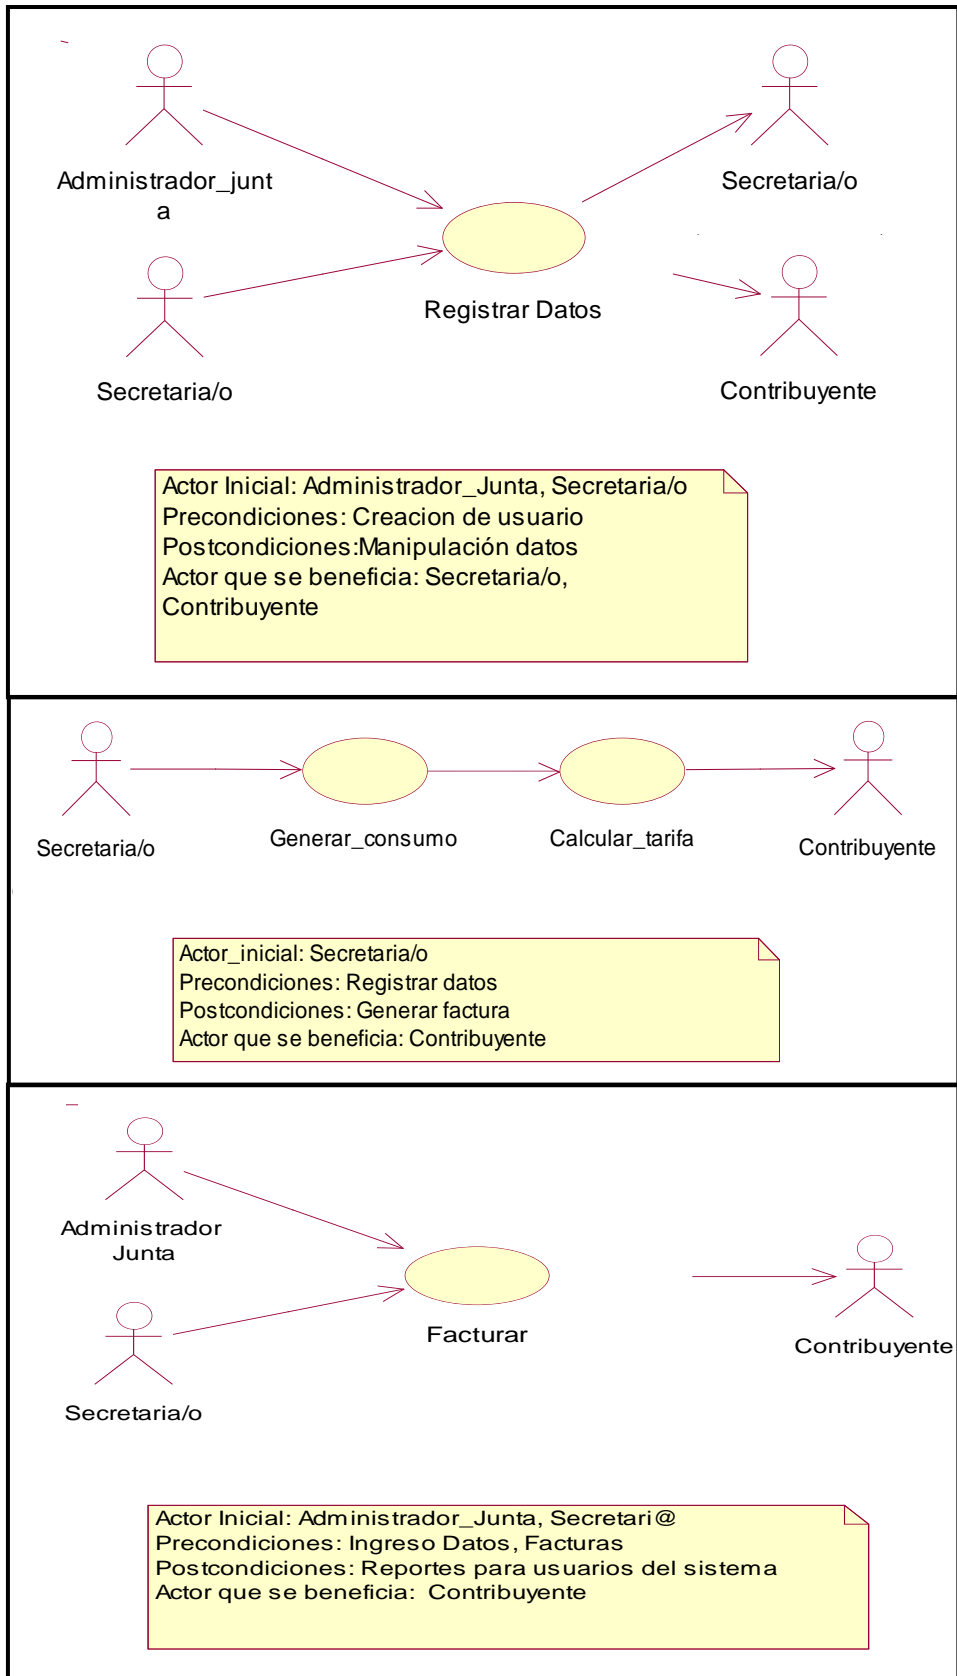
Administrador_junt
a

Secretaria/o

Registrar Datos

Secretaria/o

Contribuyente

Actor Inicial: Administrador_Junta, Secretaria/o
Precondiciones: Creacion de usuario
Postcondiciones:Manipulación datos
Actor que se beneficia: Secretaria/o, Contribuyente

Secretaria/o

Generar_consumo

Calcular_tarifa

Contribuyente

Actor_inicial: Secretaria/o
Precondiciones: Registrar datos
Postcondiciones: Generar factura
Actor que se beneficia: Contribuyente

Administrador
Junta

Secretaria/o

Facturar

Contribuyente

Actor Inicial: Administrador_Junta, Secretari@
Precondiciones: Ingreso Datos, Facturas
Postcondiciones: Reportes para usuarios del sistema
Actor que se beneficia: Contribuyente